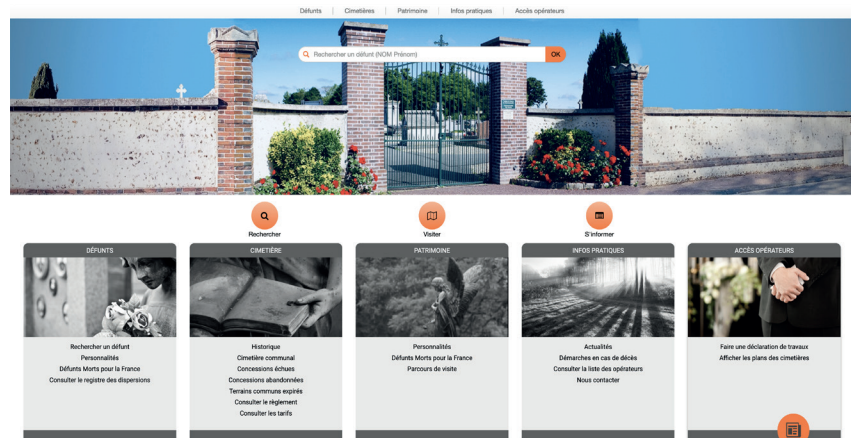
Défunts | Cimetières | Patrimoine | Infos pratiques | Accès opérateurs

Rechercher un défunt (NOM Prénom) OK

Rechercher

Visiter

S'informer

DÉFUNTS

Rechercher un défunt
Personnalités
Défunts Morts pour la France
Consulter le registre des dispersions

CIMETIÈRE

Historique
Cimetière communal
Concessions échues
Concessions abandonnées
Terrains communs expirés
Consulter le règlement
Consulter les tarifs

PATRIMOINE

Personnalités
Défunts Morts pour la France
Parcours de visite

INFOS PRATIQUES

Actualités
Démarches en cas de décès
Consulter la liste des opérateurs
Nous contacter

ACCÈS OPÉRATEURS

Faire une déclaration de travaux
Afficher les plans des cimetières